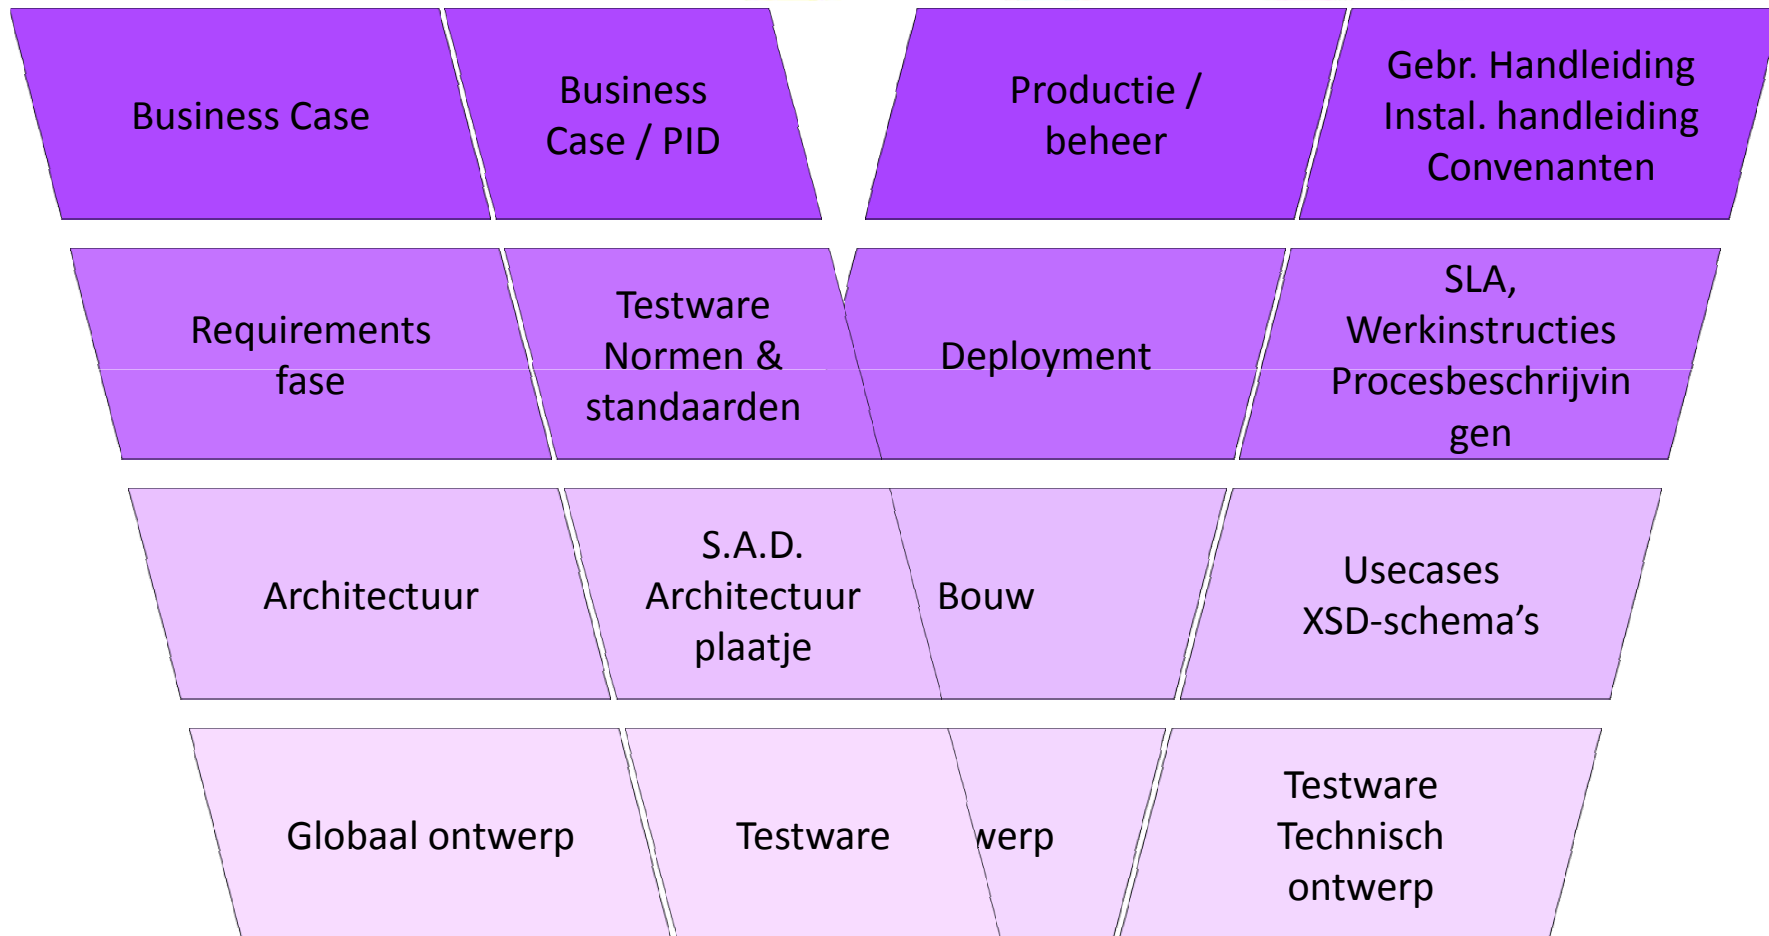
Business Case

Business Case / PID

Productie / beheer

Gebr. Handleiding Instal. handleiding Convenanten

Requirements fase

Testware Normen & standaarden

Deployment

SLA, Werkinstructies Procesbeschrijvingen

Architectuur

S.A.D. Architectuur plaatje

Bouw

Usecases XSD-schema’s

Globaal ontwerp

Testware

werp

Testware Technisch ontwerp